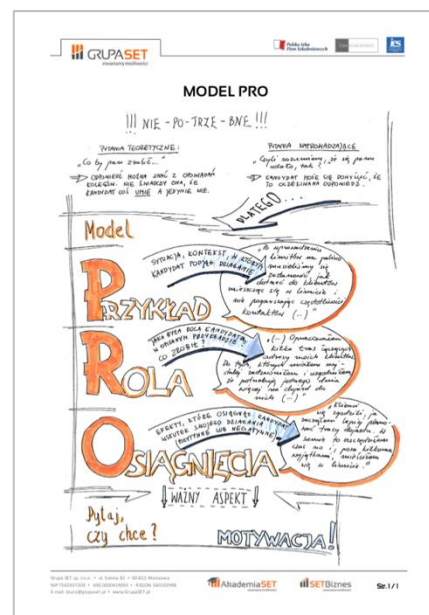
GRUPASET

MODEL PRO

!!! NIE-PO-TRZE-BNE !!!

PYTANIA TEORETYCZNE:
"Co by pan zrobił..."
⇒ ODPOWIEDŹ MOŻNA ZNAĆ Z OPOWIADAŃ KOLEGÓW. NIE ZNACZY ONA, ŻE KANDYDAT COŚ UMIE A JEDYNIE WIE.

PYTANIA SPRAWDZAJĄCE
"Czyli rozumiemy, że się panu udało tak?"
⇒ KANDYDAT MOŻE SIĘ DOMYŚLIĆ, ŻE TO OCZEKIWANA ODPOWIEDŹ.

DLATEGO...

Model

PRZYKŁAD

SYTUACJA, KONTEKST, W KTÓRYM KANDYDAT PODJĄŁ DZIAŁANIE

"W poprzedniej firmie odpowiadałem za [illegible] dostawy do klientów mieszczących się w Gliwicach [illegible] kontaktów (...)"

ROLA

JAKA BYŁA ROLA KANDYDATA W DANYM PRZYKŁADZIE, CO ZROBIŁ?

"(...) Opracowałem kilka razy tygodniowo trasy moich kierowców do tych, którzy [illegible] ulgi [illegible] (...)"

OSIĄGNIĘCIA

EFEKTY, KTÓRE OSIĄGNĄŁ KANDYDAT W WYNIKU SWOJEGO DZIAŁANIA (POZYTYWNE LUB NEGATYWNE)

"Klienci się zgadzali, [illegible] (...) w kierunku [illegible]"

WAŻNY ASPEKT

Pytaj, czy chce?

MOTYWACJA!

Grupa SET sp. z o.o. • ul. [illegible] • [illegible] Kraków
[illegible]
E-mail: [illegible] • www.GrupaSET.pl

AkademiaSET

SETBiznes

Str.1/1